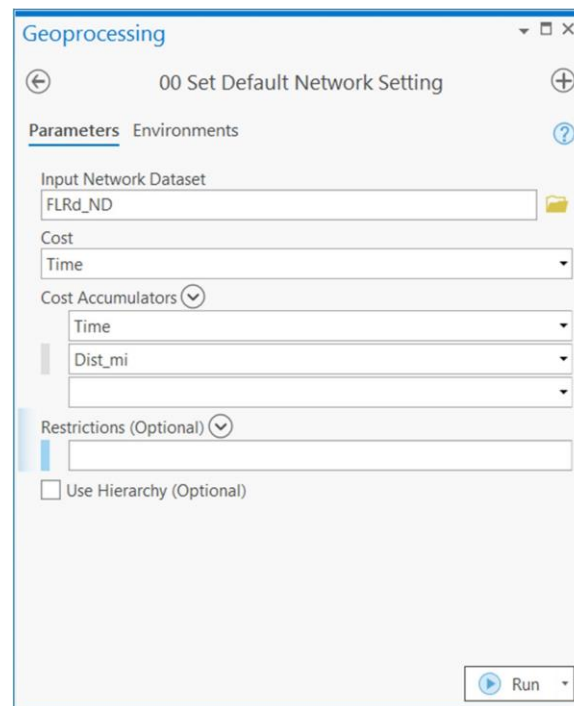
Geoprocessing

00 Set Default Network Setting

Parameters Environments

Input Network Dataset

FLRd_ND

Cost

Time

Cost Accumulators

Time

Dist_mi

Restrictions (Optional)

Use Hierarchy (Optional)

Run